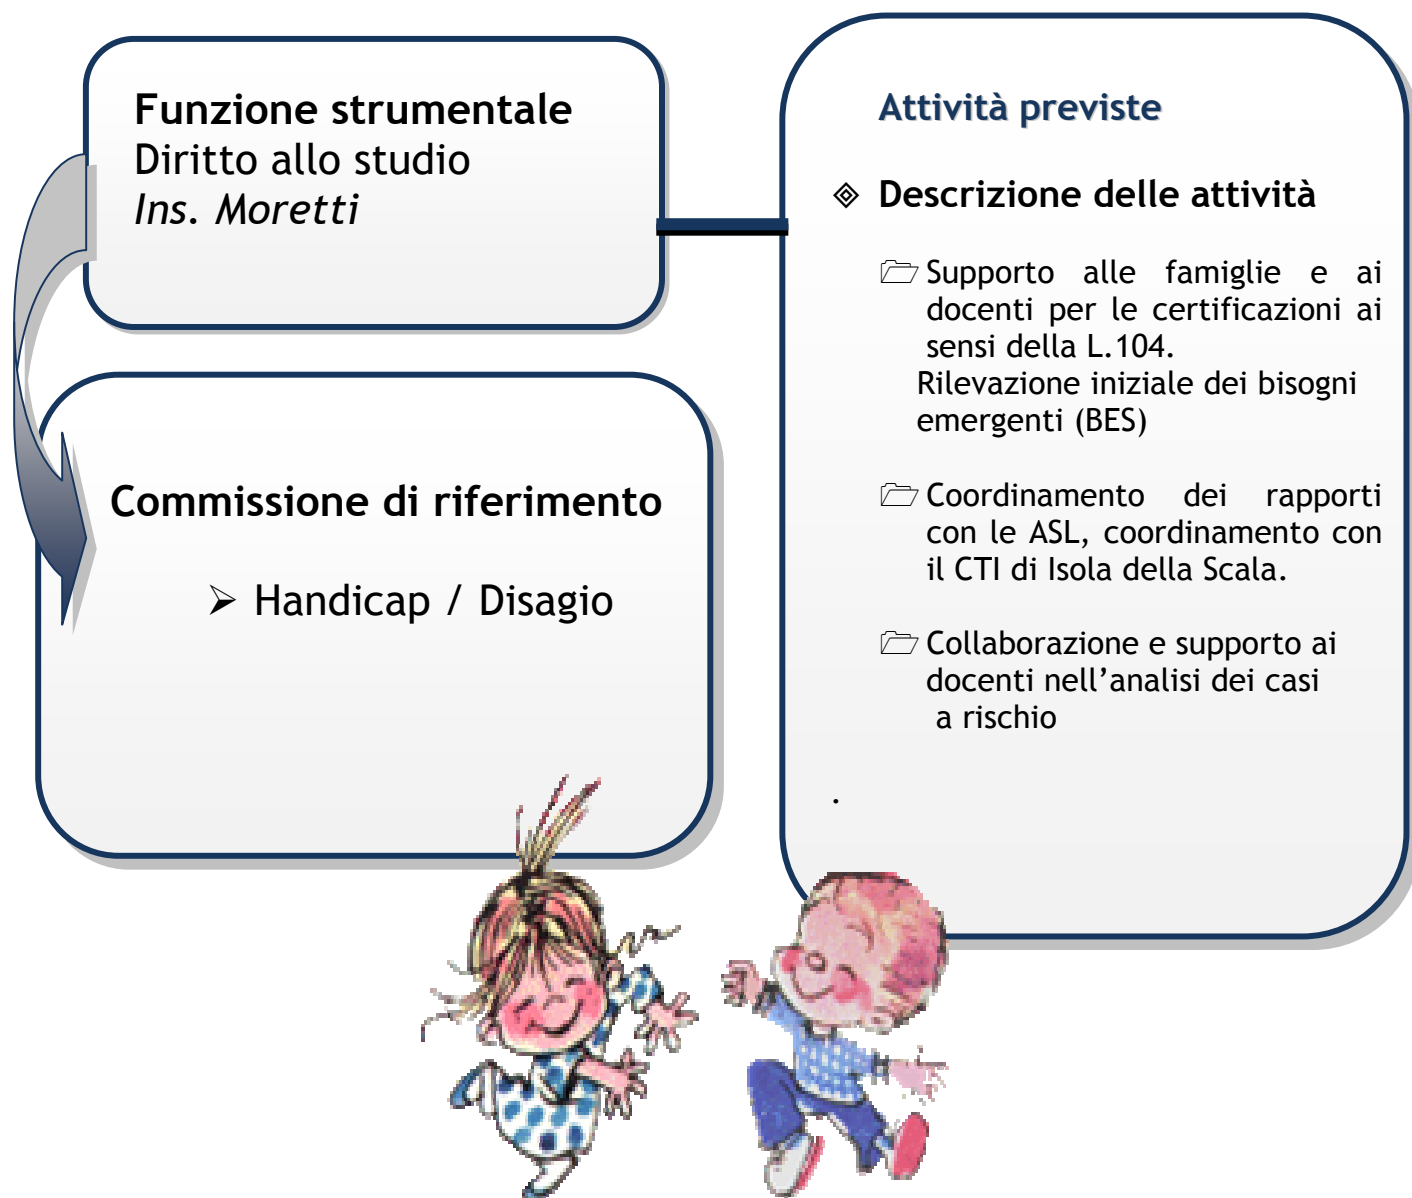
**Funzione strumentale**
Diritto allo studio
*Ins. Moretti*

**Commissione di riferimento**

➢ Handicap / Disagio

Attività previste

◈ **Descrizione delle attività**

🗁 Supporto alle famiglie e ai docenti per le certificazioni ai sensi della L.104.
Rilevazione iniziale dei bisogni emergenti (BES)

🗁 Coordinamento dei rapporti con le ASL, coordinamento con il CTI di Isola della Scala.

🗁 Collaborazione e supporto ai docenti nell'analisi dei casi a rischio

.